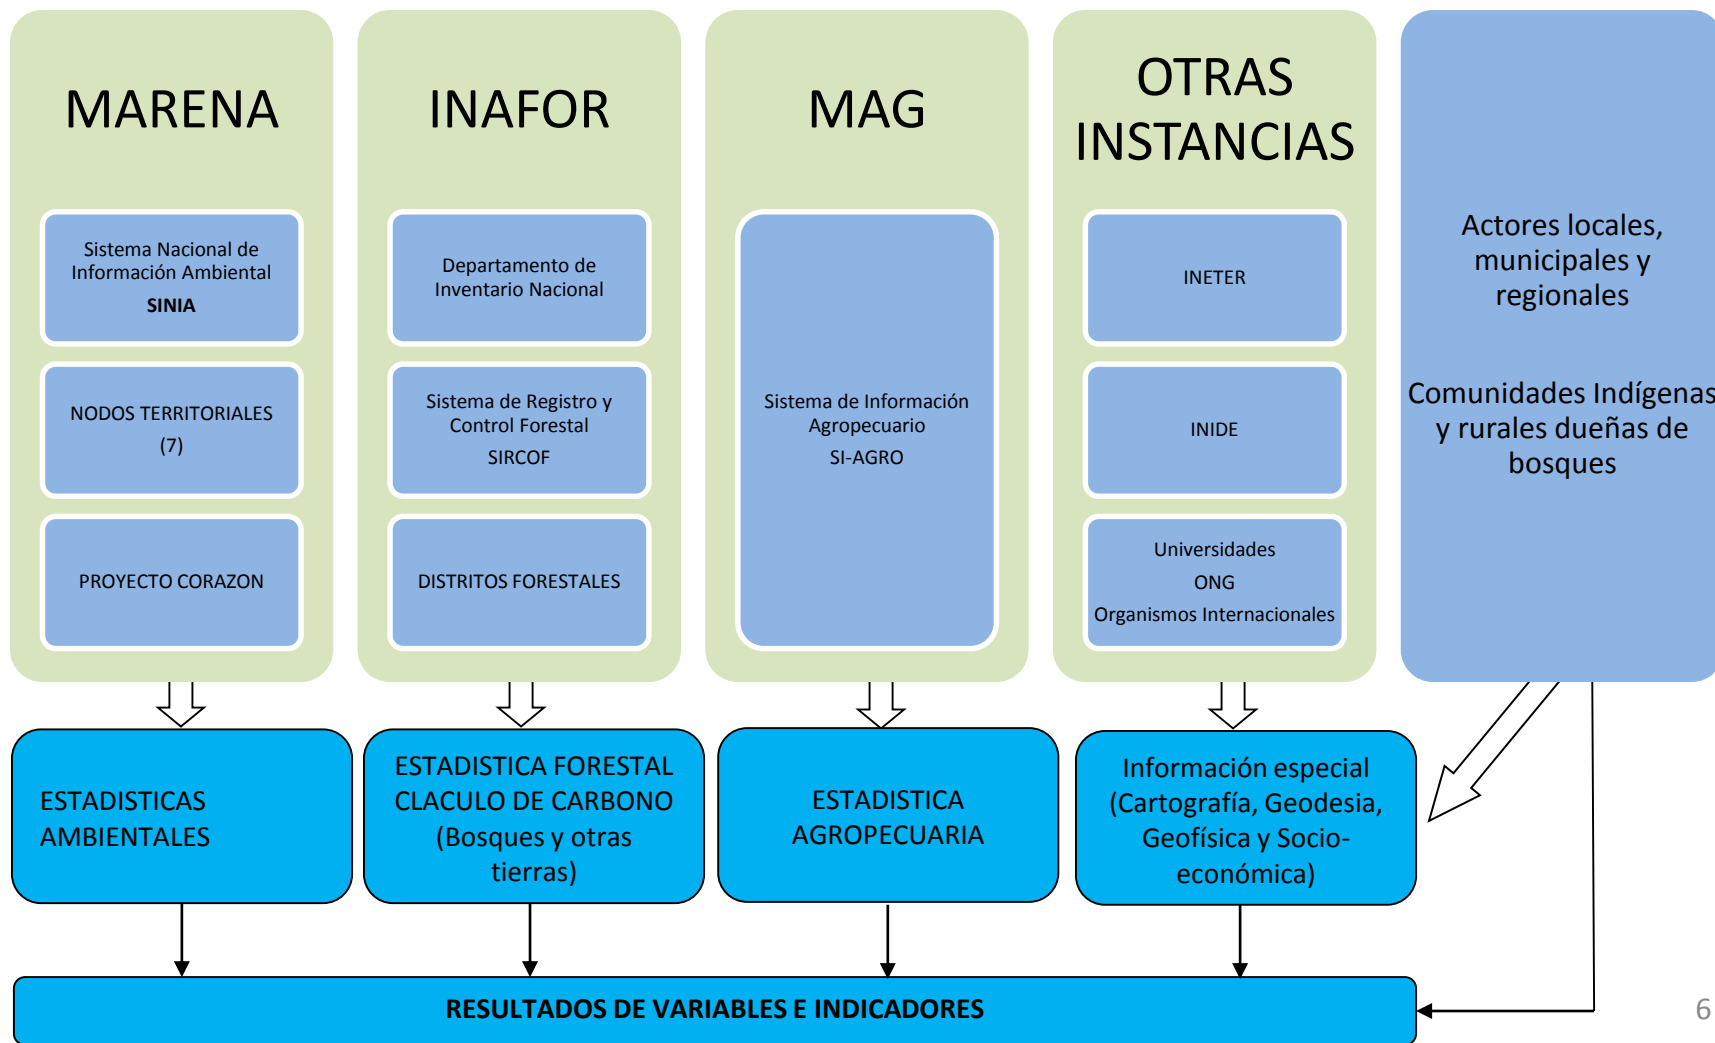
MARENA

Sistema Nacional de Información Ambiental
SINIA

NODOS TERRITORIALES
(7)

PROYECTO CORAZON

INAFOR

Departamento de Inventario Nacional

Sistema de Registro y Control Forestal
SIRCOF

DISTRITOS FORESTALES

MAG

Sistema de Información Agropecuario
SI-AGRO

OTRAS INSTANCIAS

INETER

INIDE

Universidades
ONG
Organismos Internacionales

Actores locales, municipales y regionales

Comunidades Indígenas y rurales dueñas de bosques

ESTADISTICAS AMBIENTALES

ESTADISTICA FORESTAL CLACULO DE CARBONO (Bosques y otras tierras)

ESTADISTICA AGROPECUARIA

Información especial (Cartografía, Geodesia, Geofísica y Socio-económica)

RESULTADOS DE VARIABLES E INDICADORES

6